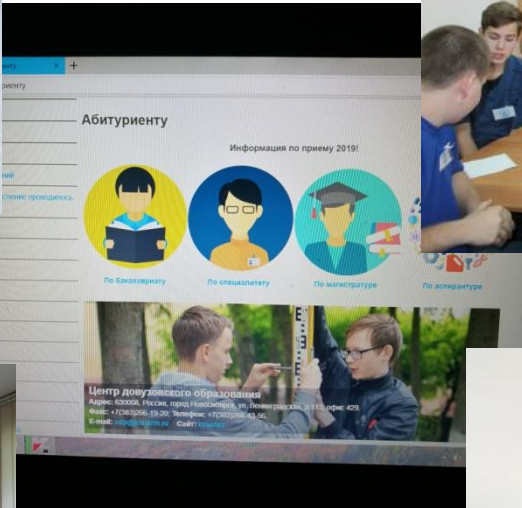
иенту
риенту

Абитуриенту

Информация по приему 2019!

ний
сленис проводилось

По бакалавриату
По специалитету
По магистратуре
По аспирантуре

Центр довузовского образования
Адрес: 630008, Россия, город Новосибирск, ул. Ленинградская, д.113, офис 429.
Факс: +7(383)266-19-20; Телефон: +7(383)266-43-56.
E-mail: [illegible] Сайт: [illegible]